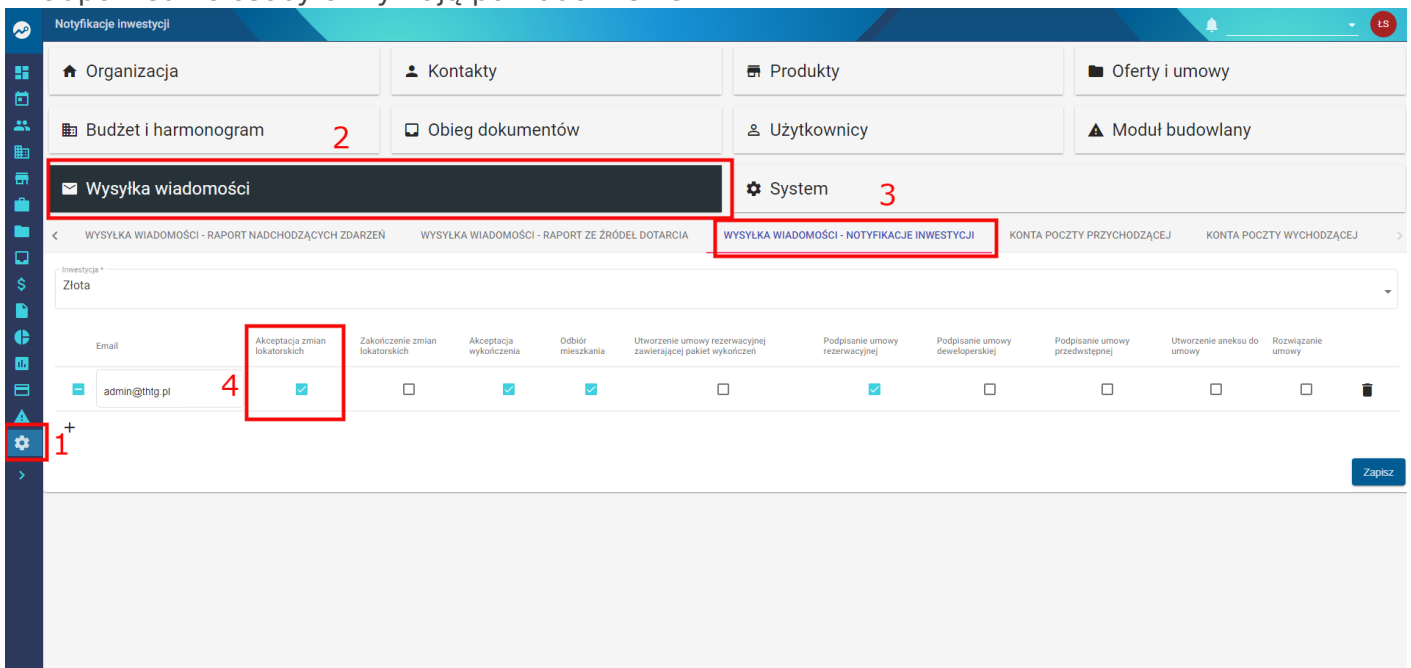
Notyfikacje inwestycji

ŁS

Organizacja
Kontakty
Produkty
Oferty i umowy
Budżet i harmonogram
2
Obieg dokumentów
Użytkownicy
Moduł budowlany
Wysyłka wiadomości
System
3

WYSYŁKA WIADOMOŚCI - RAPORT NADCHODZĄCYCH ZDARZEŃ
WYSYŁKA WIADOMOŚCI - RAPORT ZE ŹRÓDEŁ DOTARCIA
WYSYŁKA WIADOMOŚCI - NOTYFIKACJE INWESTYCJI
KONTA POCZTY PRZYCHODZĄCEJ
KONTA POCZTY WYCHODZĄCEJ

Inwestycja *
Złota

| | Email | Akceptacja zmian lokatorskich | Zakończenie zmian lokatorskich | Akceptacja wykończenia | Odbiór mieszkania | Utworzenie umowy rezerwacyjnej zawierającej pakiet wykończeń | Podpisanie umowy rezerwacyjnej | Podpisanie umowy deweloperskiej | Podpisanie umowy przedwstępnej | Utworzenie aneksu do umowy | Rozwiązanie umowy |
|---|---|---|---|---|---|---|---|---|---|---|---|
| | admin@thtg.pl | ☑ | ☐ | ☑ | ☑ | ☐ | ☑ | ☐ | ☐ | ☐ | ☐ |

4
+
1

Zapisz